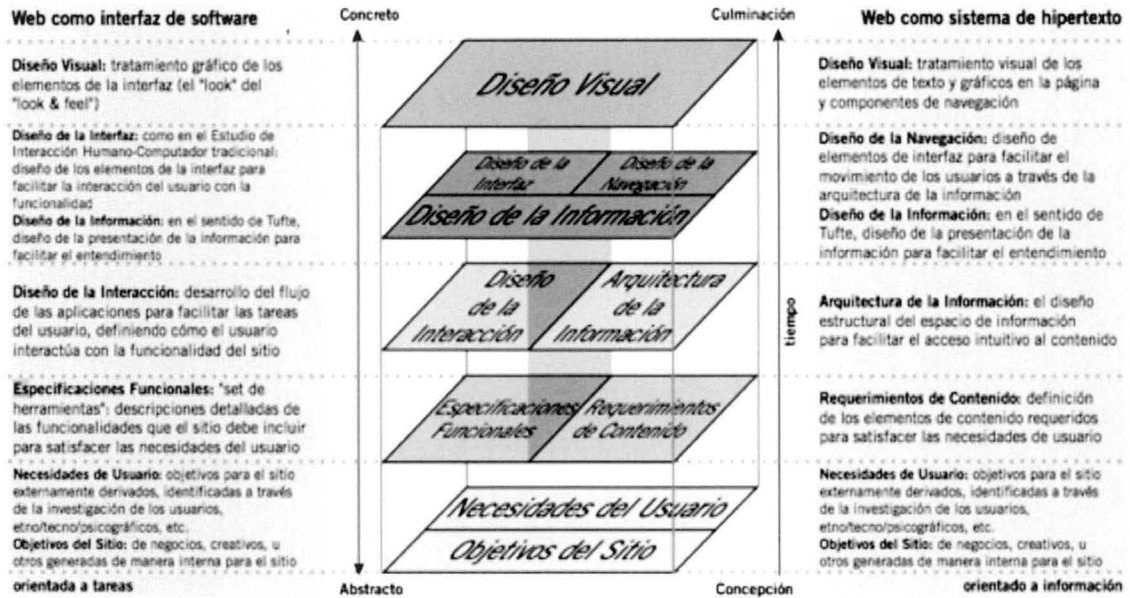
Web como interfaz de software

Diseño Visual: tratamiento gráfico de los elementos de la interfaz (el "look" del "look & feel")

Diseño de la Interfaz: como en el Estudio de Interacción Humano-Computador tradicional: diseño de los elementos de la interfaz para facilitar la interacción del usuario con la funcionalidad

Diseño de la Información: en el sentido de Tufte, diseño de la presentación de la información para facilitar el entendimiento

Diseño de la Interacción: desarrollo del flujo de las aplicaciones para facilitar las tareas del usuario, definiendo cómo el usuario interactúa con la funcionalidad del sitio

Especificaciones Funcionales: "set de herramientas": descripciones detalladas de las funcionalidades que el sitio debe incluir para satisfacer las necesidades del usuario

Necesidades de Usuario: objetivos para el sitio externamente derivados, identificadas a través de la investigación de los usuarios, etno/tecno/psicográficos, etc.

Objetivos del Sitio: de negocios, creativos, u otros generadas de manera interna para el sitio

orientada a tareas

Concreto

Abstracto

Diseño Visual

Diseño de la Interfaz

Diseño de la Navegación

Diseño de la Información

Diseño de la Interacción

Arquitectura de la Información

Especificaciones Funcionales

Requerimientos de Contenido

Necesidades del Usuario

Objetivos del Sitio

Culminación

tiempo

Concepción

Web como sistema de hipertexto

Diseño Visual: tratamiento visual de los elementos de texto y gráficos en la página y componentes de navegación

Diseño de la Navegación: diseño de elementos de interfaz para facilitar el movimiento de los usuarios a través de la arquitectura de la información

Diseño de la Información: en el sentido de Tufte, diseño de la presentación de la información para facilitar el entendimiento

Arquitectura de la Información: el diseño estructural del espacio de información para facilitar el acceso intuitivo al contenido

Requerimientos de Contenido: definición de los elementos de contenido requeridos para satisfacer las necesidades de usuario

Necesidades de Usuario: objetivos para el sitio externamente derivados, identificadas a través de la investigación de los usuarios, etno/tecno/psicográficos, etc.

Objetivos del Sitio: de negocios, creativos, u otros generadas de manera interna para el sitio

orientado a información